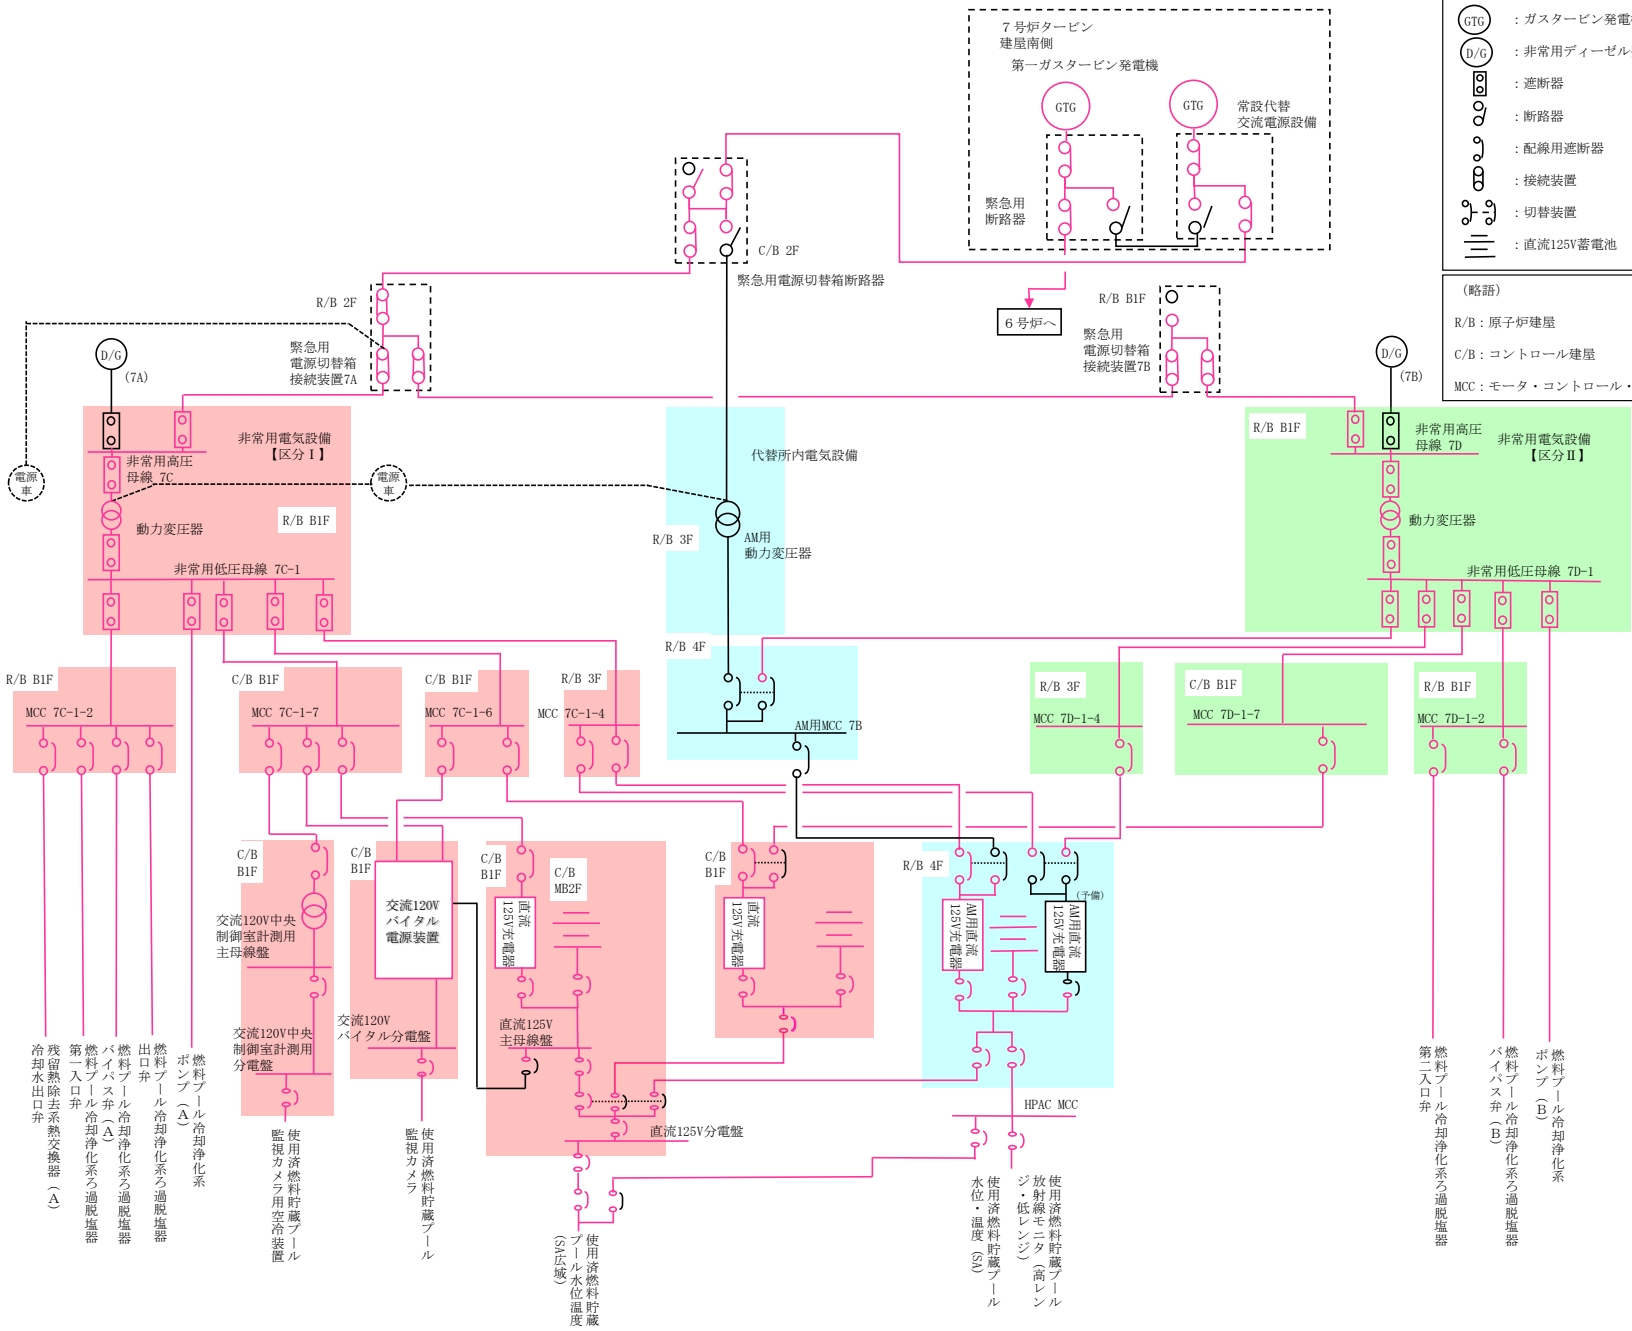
7号炉タービン建屋南側
第一ガスタービン発電機
GTG
GTG
常設代替交流電源設備
緊急用断路器
GTG：ガスタービン発電
D/G：非常用ディーゼル
：遮断器
：断路器
：配線用遮断器
：接続装置
：切替装置
：直流125V蓄電池
（略語）
R/B：原子炉建屋
C/B：コントロール建屋
MCC：モータ・コントロール・
C/B 2F
緊急用電源切替箱断路器
6号炉へ
R/B 2F
緊急用電源切替箱接続装置7A
R/B B1F
緊急用電源切替箱接続装置7B
D/G
(7A)
D/G
(7B)
非常用電気設備【区分Ⅰ】
非常用高圧母線 7C
電源車
電源車
代替所内電気設備
R/B B1F
非常用高圧母線 7D
非常用電気設備【区分Ⅱ】
動力変圧器
R/B B1F
AM用動力変圧器
R/B 3F
動力変圧器
非常用低圧母線 7C-1
非常用低圧母線 7D-1
R/B 4F
R/B B1F
MCC 7C-1-2
C/B B1F
MCC 7C-1-7
C/B B1F
MCC 7C-1-6
R/B 3F
MCC 7C-1-4
AM用MCC 7B
R/B 3F
MCC 7D-1-4
C/B B1F
MCC 7D-1-7
R/B B1F
MCC 7D-1-2
C/B B1F
C/B B1F
C/B B1F
C/B MB2F
C/B B1F
R/B 4F
(予備)
交流120V中央制御室計測用主母線盤
交流120Vバイタル電源装置
直流125V充電器
直流125V充電器
AM用直流125V充電器
AM用直流125V充電器
交流120V中央制御室計測用分電盤
交流120Vバイタル分電盤
直流125V主母線盤
直流125V分電盤
HPAC MCC
残留熱除去系熱交換器（A）冷却水出口弁
第一入口弁
燃料プール冷却浄化系ろ過脱塩器バイパス弁（A）
燃料プール冷却浄化系ろ過脱塩器
出口弁
燃料プール冷却浄化系ろ過脱塩器
燃料プール冷却浄化系ポンプ（A）
使用済燃料貯蔵プール監視カメラ用空冷装置
使用済燃料貯蔵プール監視カメラ
使用済燃料貯蔵プール水位・温度（SA広域）
使用済燃料貯蔵プール水位・温度（SA）
使用済燃料貯蔵プール放射線モニタ（高レンジ・低レンジ）
燃料プール冷却浄化系ろ過脱塩器第二入口弁
燃料プール冷却浄化系ろ過脱塩器バイパス弁（B）
燃料プール冷却浄化系ポンプ（B）